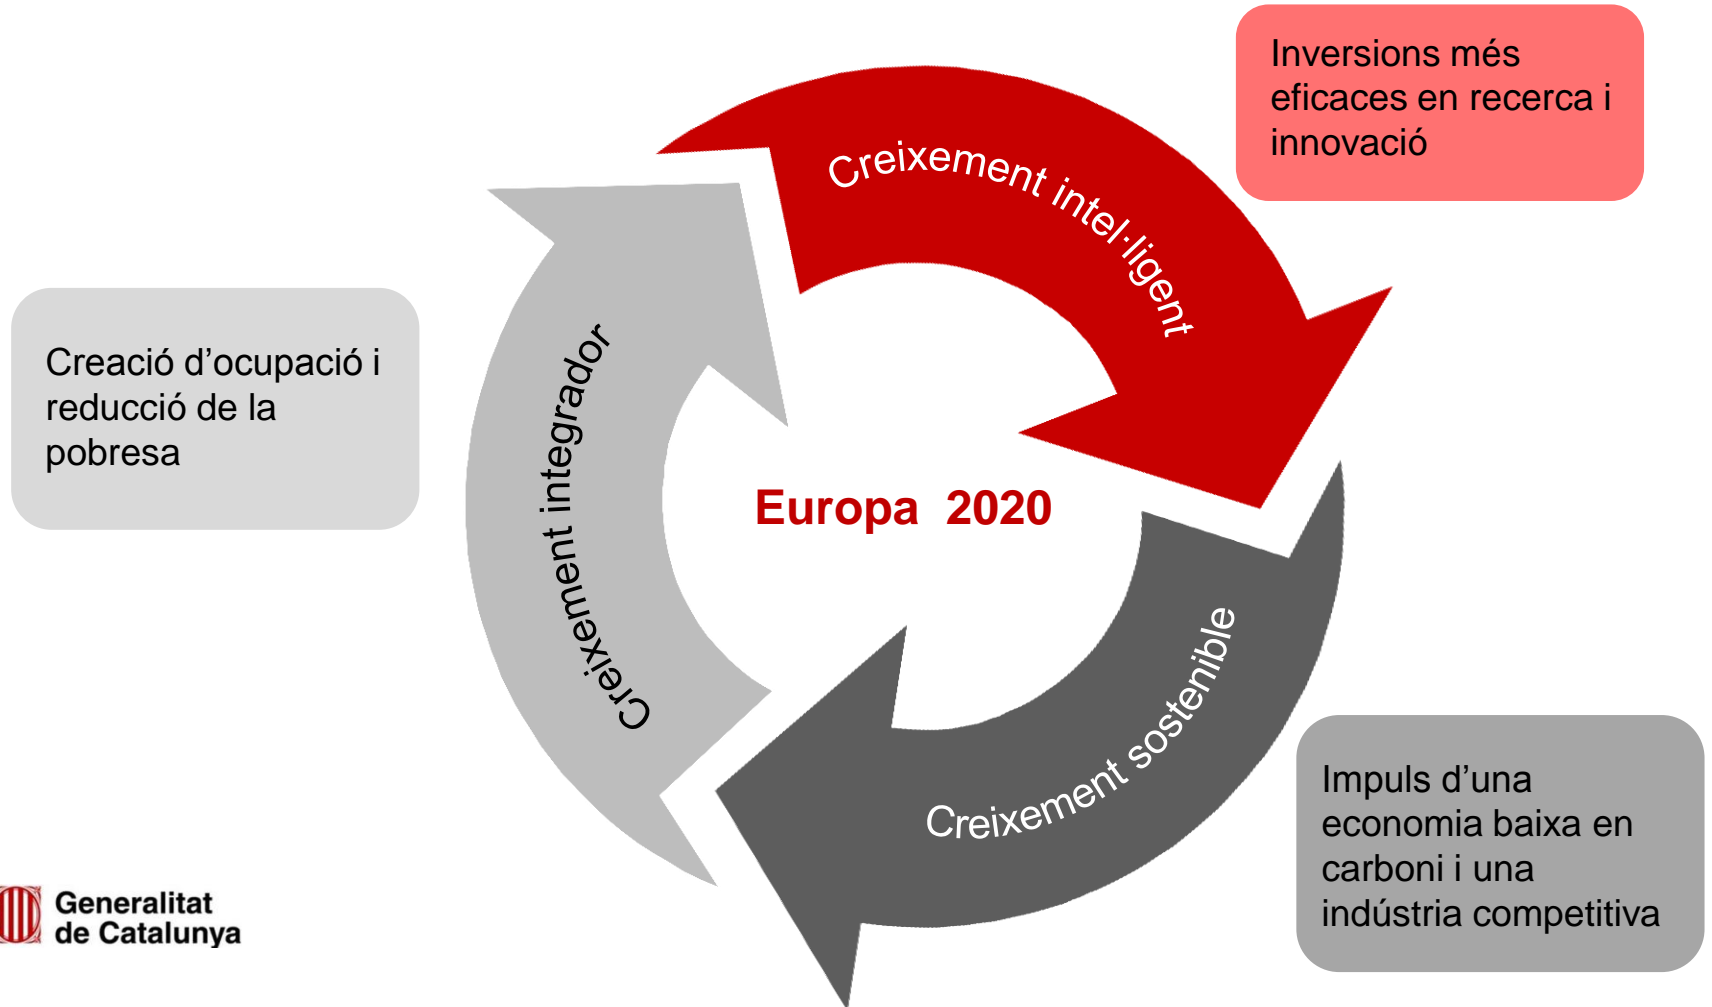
Inversions més eficaces en recerca i innovació

Creixement intel·ligent

Creació d'ocupació i reducció de la pobresa

Creixement integrador

Europa 2020

Creixement sostenible

Impuls d'una economia baixa en carboni i una indústria competitiva

Generalitat de Catalunya